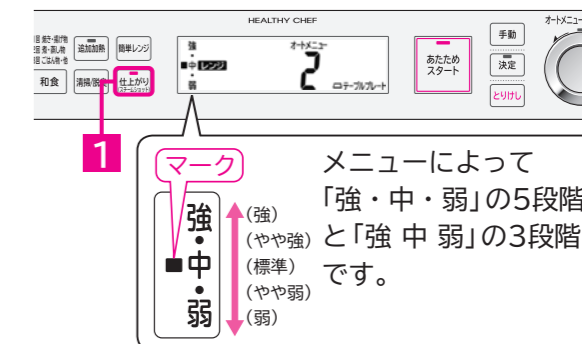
HEALTHY CHEF

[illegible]

追加加熱

簡単レンジ

和食

清掃/脱臭

仕上がり
スチームショット

強
・
■中 レンジ
・
弱

オートメニュー

2

ロテーブルプレート

あたため
スタート

手動

決定

とりけし

オートメニュー

1

マーク

強
・
■中
・
弱

(強)
(やや強)
(標準)
(やや弱)
(弱)

メニューによって
「強・中・弱」の5段階
と「強 中 弱」の3段階
です。